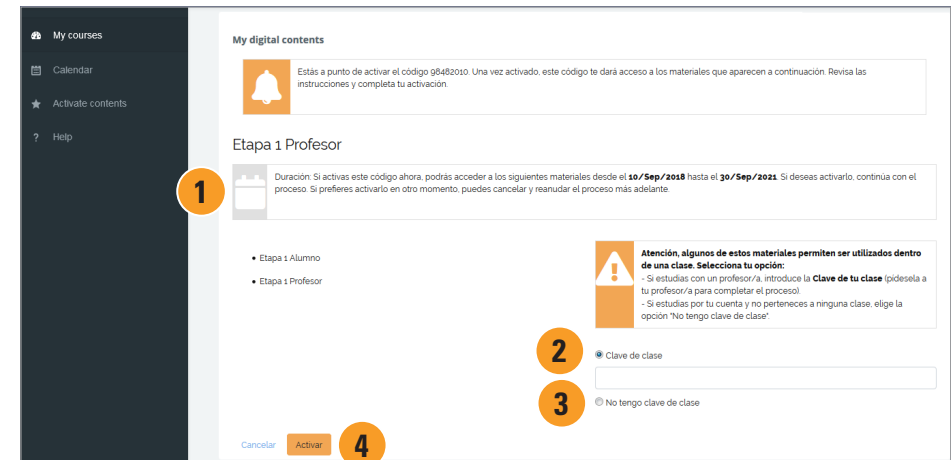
My courses
Calendar
Activate contents
Help

My digital contents

Estás a punto de activar el código 98482010. Una vez activado, este código te dará acceso a los materiales que aparecen a continuación. Revisa las instrucciones y completa tu activación.

Etapa 1 Profesor

1

Duración: Si activas este código ahora, podrás acceder a los siguientes materiales desde el **10/Sep/2018** hasta el **30/Sep/2021**. Si deseas activarlo, continúa con el proceso. Si prefieres activarlo en otro momento, puedes cancelar y reanudar el proceso más adelante.

• Etapa 1 Alumno
• Etapa 1 Profesor

**Atención, algunos de estos materiales permiten ser utilizados dentro de una clase. Selecciona tu opción:**
- Si estudias con un profesor/a, introduce la **Clave de tu clase** (pídesela a tu profesor/a para completar el proceso)
- Si estudias por tu cuenta y no perteneces a ninguna clase, elige la opción "No tengo clave de clase".

2
Clave de clase

3
No tengo clave de clase

Cancelar Activar 4